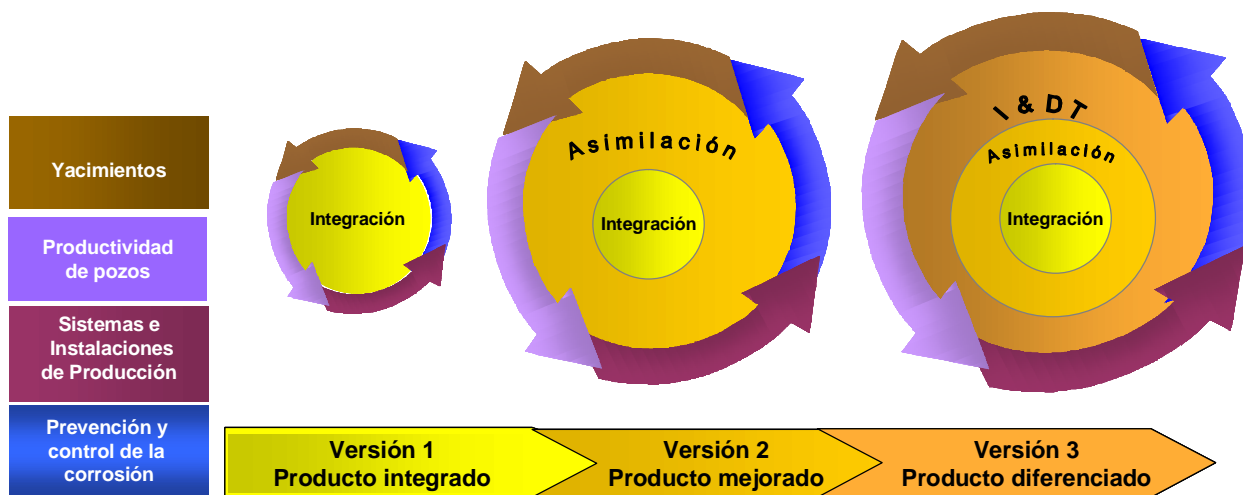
Yacimientos

Productividad de pozos

Sistemas e Instalaciones de Producción

Prevención y control de la corrosión

Integración

Asimilación

Integración

I & DT

Asimilación

Integración

Versión 1
Producto integrado

Versión 2
Producto mejorado

Versión 3
Producto diferenciado